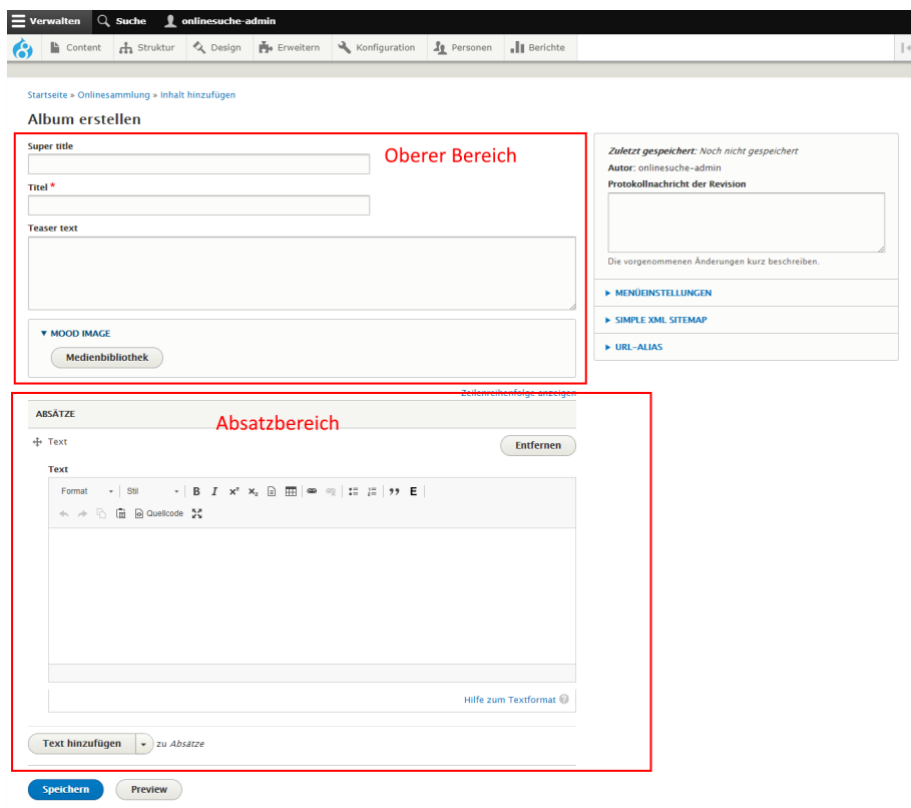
Verwalten Suche onlinesuche-admin

Content Struktur Design Erweitern Konfiguration Personen Berichte

Startseite » Onlinesammlung » Inhalt hinzufügen

Album erstellen

Super title

Oberer Bereich

Titel *

Teaser text

▼ MOOD IMAGE

Medienbibliothek

Zuletzt gespeichert: Noch nicht gespeichert

Autor: onlinesuche-admin

Protokollnachricht der Revision

Die vorgenommenen Änderungen kurz beschreiben.

▶ MENÜEINSTELLUNGEN

▶ SIMPLE XML SITEMAP

▶ URL-ALIAS

Zeilenreihenfolge anzeigen

ABSÄTZE

Absatzbereich

Text

Entfernen

Text

Format Stil B I $x^2$ $x_2$ 99 E

Quellcode

Hilfe zum Textformat

Text hinzufügen zu Absätze

Speichern Preview